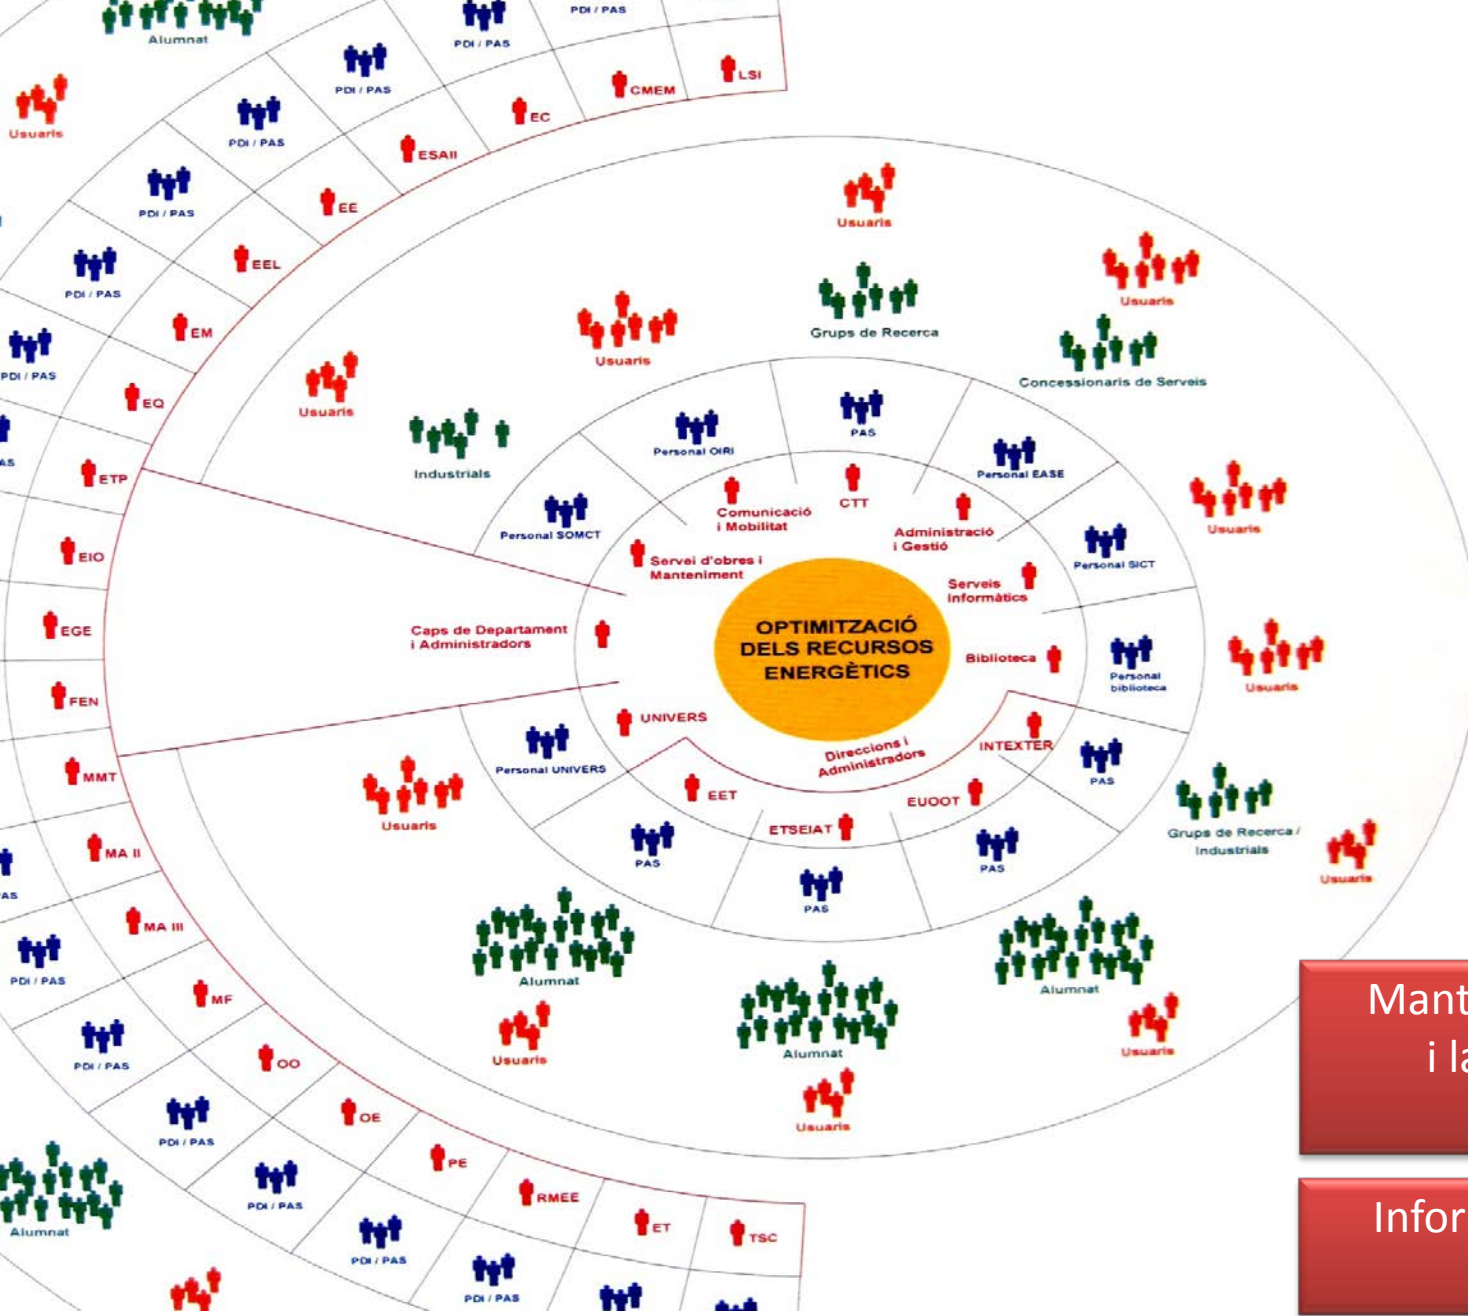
OPTIMITZACIÓ DELS RECURSOS ENERGÈTICS

Servei d'obres i Manteniment
Comunicació i Mobilitat
CTT
Administració i Gestió
Serveis Informàtics
Biblioteca
INTEXTER
Direccions i Administradors
EUOOT
ETSEIAT
EET
UNIVERS
Caps de Departament i Administradors

Personal SOMCT
Personal OIRI
PAS
Personal EASE
Personal SICT
Personal biblioteca
PAS
PAS
PAS
PAS
Personal UNIVERS

Industrials
Usuaris
Usuaris
Grups de Recerca
Usuaris
Usuaris
Concessionaris de Serveis
Usuaris
Usuaris
Grups de Recerca / Industrials
Usuaris
Alumnat
Usuaris
Alumnat
Usuaris
Alumnat
Usuaris
Usuaris

Alumnat
PDI / PAS
PDI / PAS
PDI / PAS
PDI / PAS
PDI / PAS
PDI / PAS
Usuaris
LSI
CMEM
EC
ESAII
EE
EEL
EM
EQ
ETP
EIO
EGE
FEN
MMT
MA II
MA III
MF
OO
OE
PE
RMEE
ET
TSC
PDI / PAS
PDI / PAS
PDI / PAS
PDI / PAS
PDI / PAS
PDI / PAS
PDI / PAS
Alumnat

Mant
i la

Infor